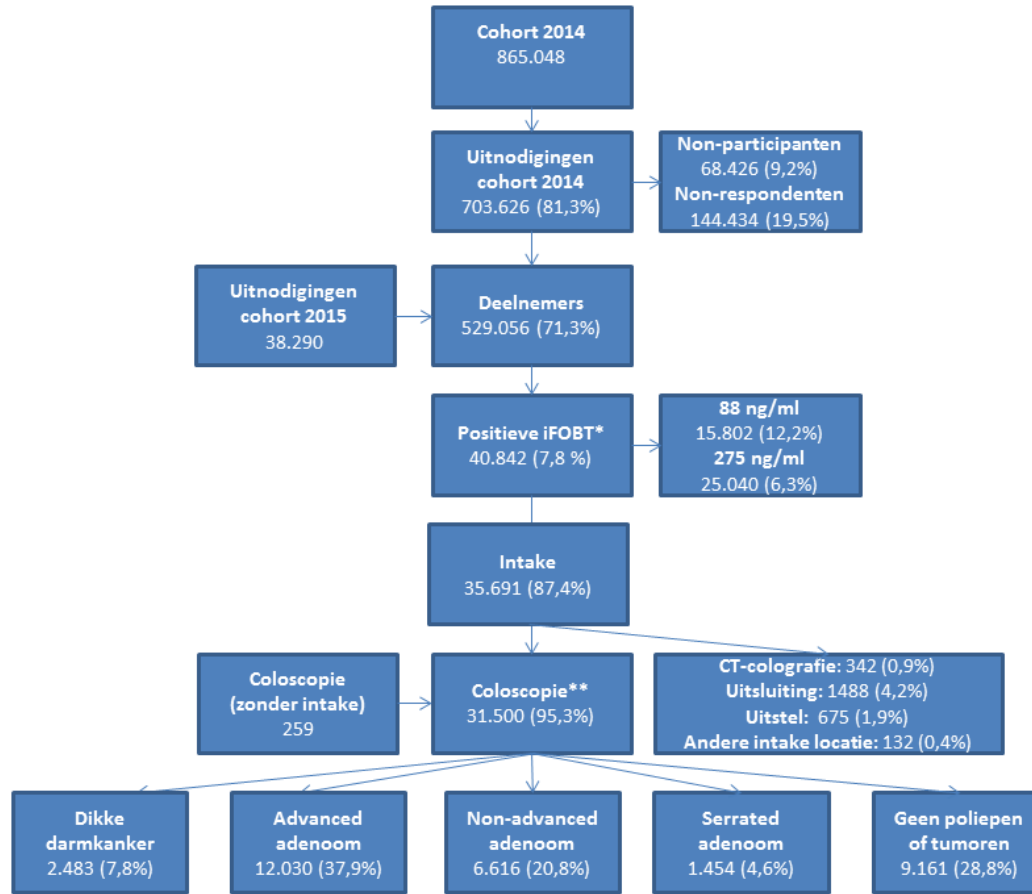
Cohort 2014
865.048

Uitnodigingen cohort 2014
703.626 (81,3%)

Non-participanten
68.426 (9,2%)
Non-respondenten
144.434 (19,5%)

Uitnodigingen cohort 2015
38.290

Deelnemers
529.056 (71,3%)

Positieve iFOBT*
40.842 (7,8 %)

88 ng/ml
15.802 (12,2%)
275 ng/ml
25.040 (6,3%)

Intake
35.691 (87,4%)

Coloscopie (zonder intake)
259

Coloscopie**
31.500 (95,3%)

CT-colografie: 342 (0,9%)
Uitsluiting: 1488 (4,2%)
Uitstel: 675 (1,9%)
Andere intake locatie: 132 (0,4%)

Dikke darmkanker
2.483 (7,8%)

Advanced adenoom
12.030 (37,9%)

Non-advanced adenoom
6.616 (20,8%)

Serrated adenoom
1.454 (4,6%)

Geen poliepen of tumoren
9.161 (28,8%)